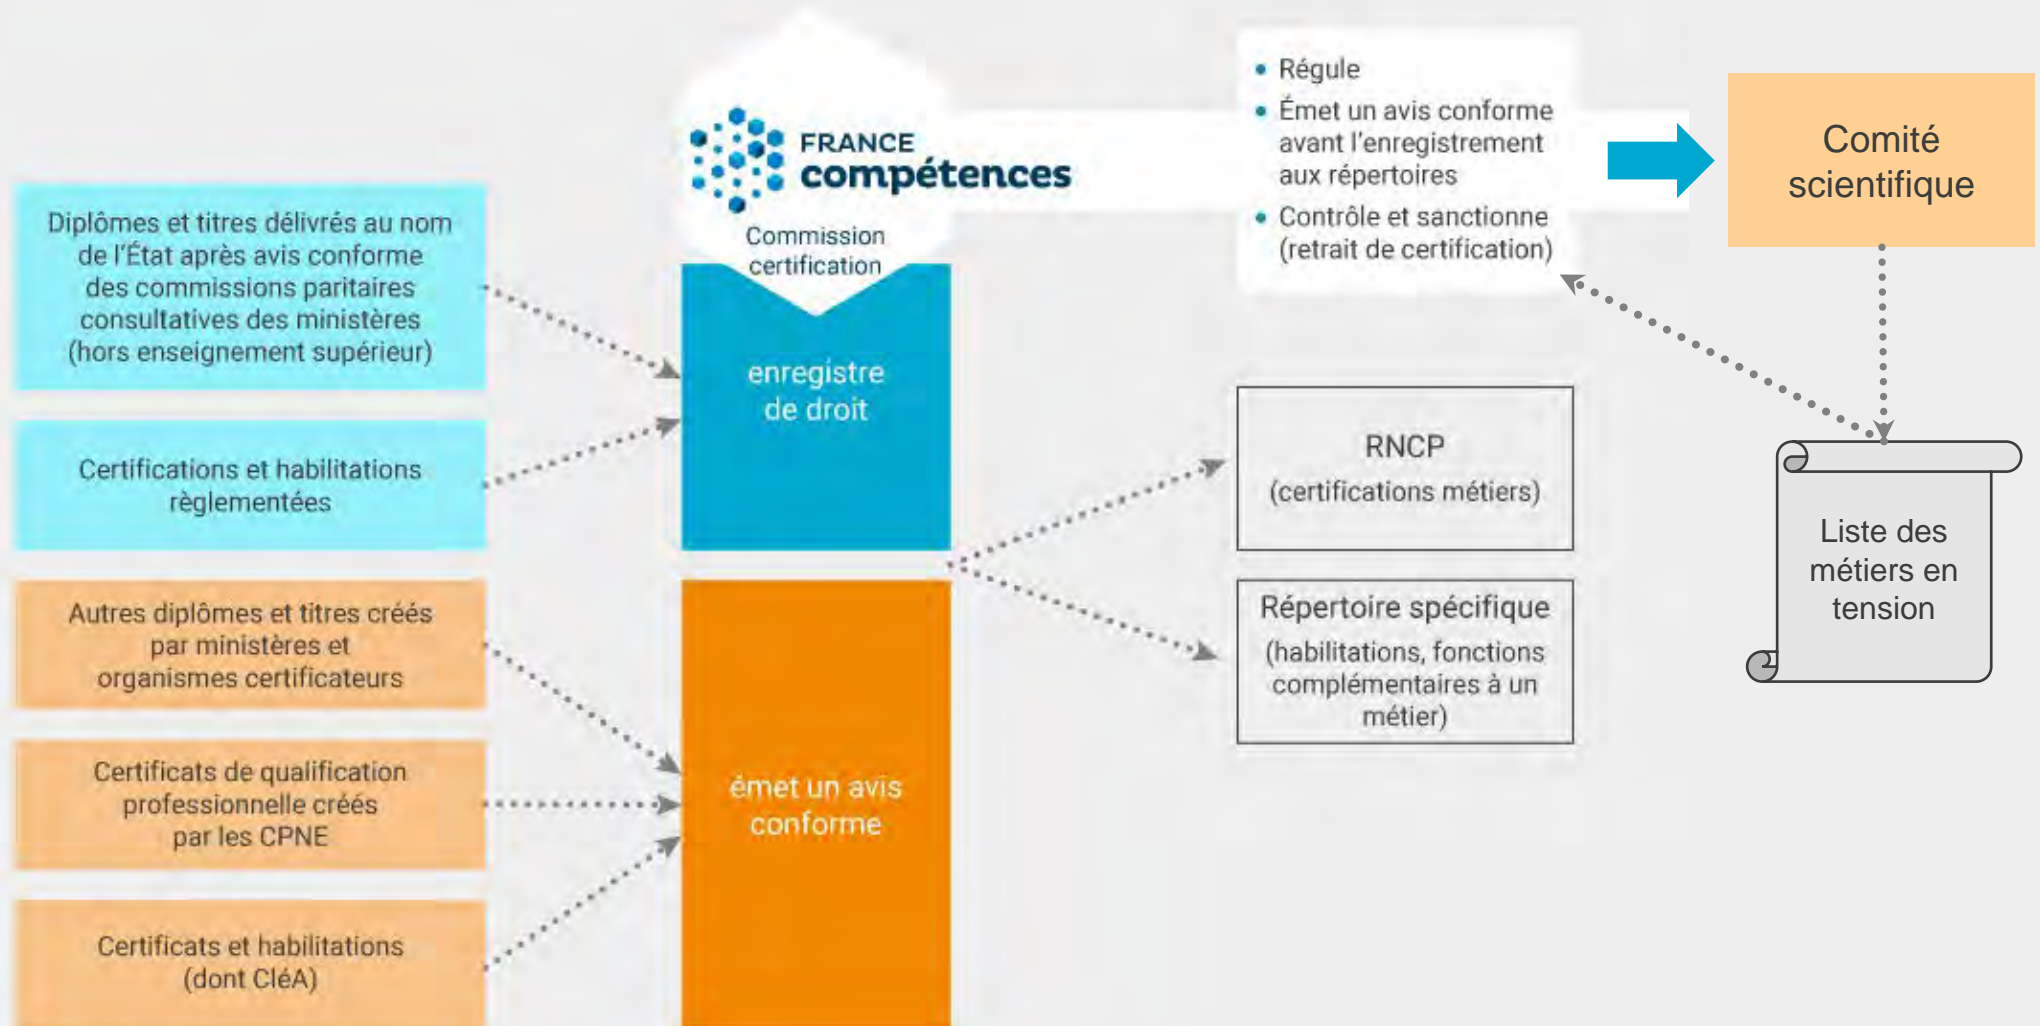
FRANCE compétences

Commission certification

enregistre de droit

émet un avis conforme

Diplômes et titres délivrés au nom de l'État après avis conforme des commissions paritaires consultatives des ministères (hors enseignement supérieur)

Certifications et habilitations règlementées

Autres diplômes et titres créés par ministères et organismes certificateurs

Certificats de qualification professionnelle créés par les CPNE

Certificats et habilitations (dont CléA)

• Régule
• Émet un avis conforme avant l'enregistrement aux répertoires
• Contrôle et sanctionne (retrait de certification)

Comité scientifique

RNCP
(certifications métiers)

Répertoire spécifique
(habilitations, fonctions complémentaires à un métier)

Liste des métiers en tension